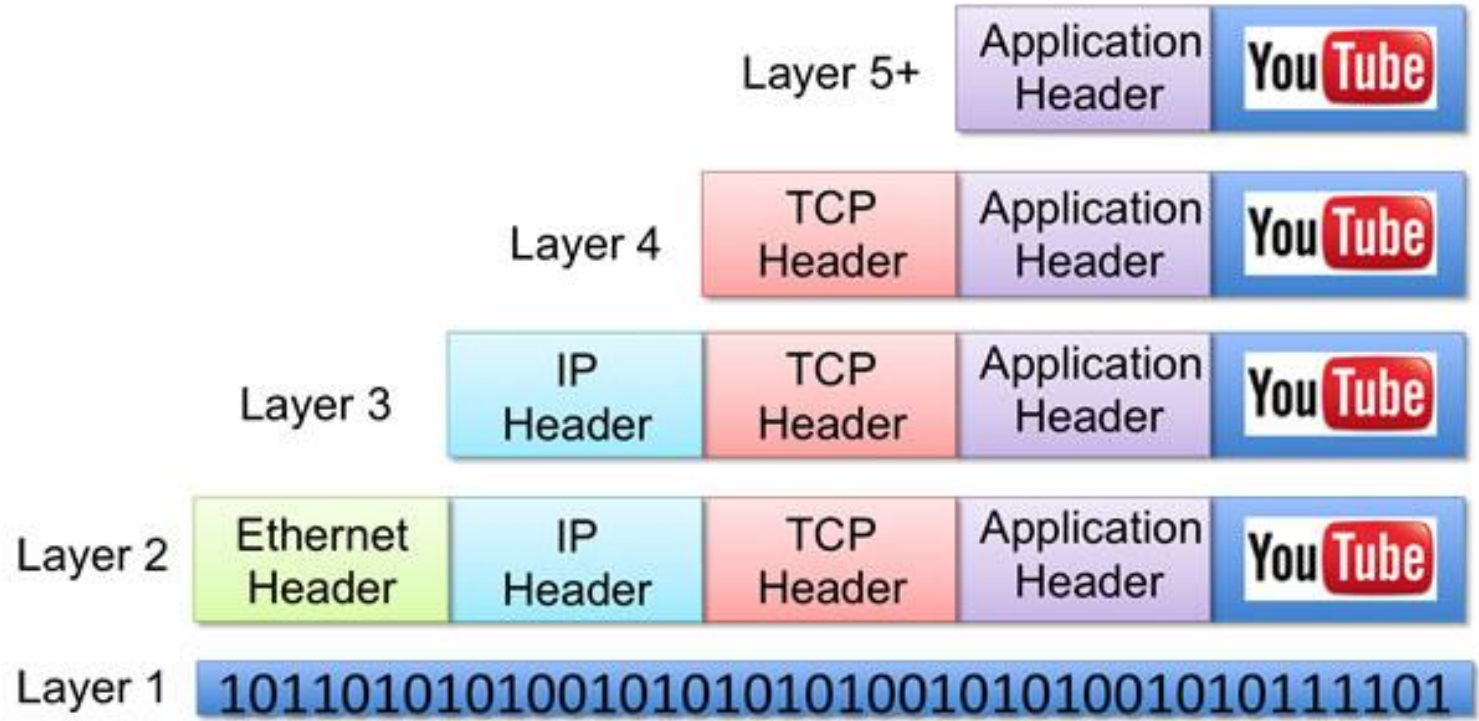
Layer 5+ Application Header YouTube

Layer 4 TCP Header Application Header YouTube

Layer 3 IP Header TCP Header Application Header YouTube

Layer 2 Ethernet Header IP Header TCP Header Application Header YouTube

Layer 1 1011010101001010101010010101001010111101